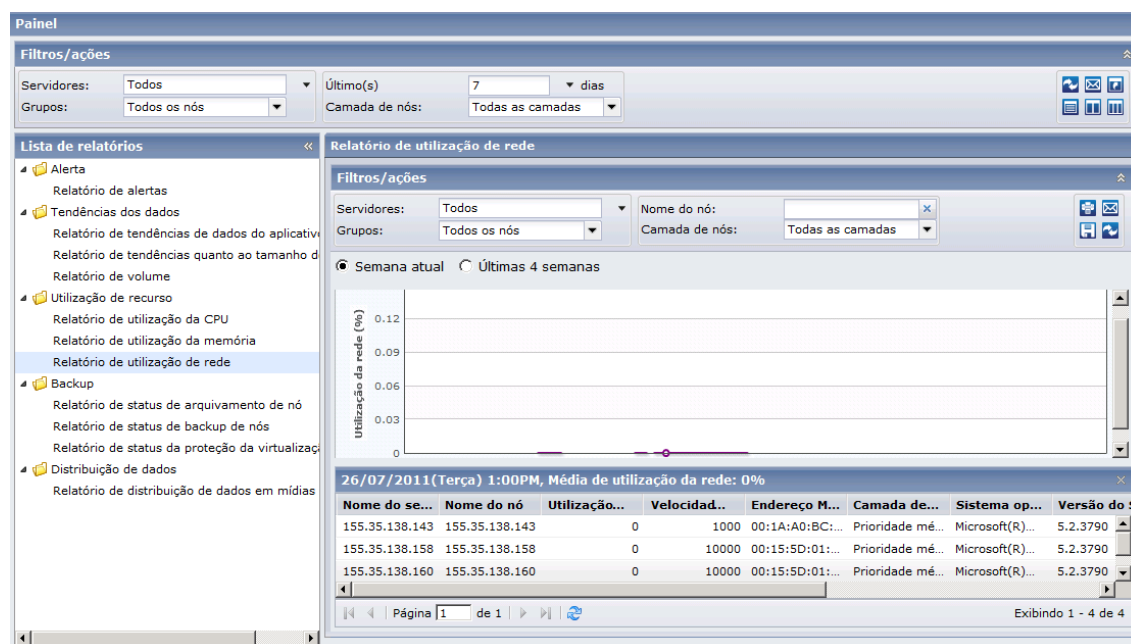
Painel

Filtros/ações

Servidores: Todos
Grupos: Todos os nós
Último(s) 7 dias
Camada de nós: Todas as camadas

Lista de relatórios

Alerta
Relatório de alertas
Tendências dos dados
Relatório de tendências de dados do aplicativ
Relatório de tendências quanto ao tamanho d
Relatório de volume
Utilização de recurso
Relatório de utilização da CPU
Relatório de utilização da memória
Relatório de utilização de rede
Backup
Relatório de status de arquivamento de nó
Relatório de status de backup de nós
Relatório de status da proteção da virtualizaç
Distribuição de dados
Relatório de distribuição de dados em mídias

Relatório de utilização de rede

Filtros/ações

Servidores: Todos
Grupos: Todos os nós
Nome do nó:
Camada de nós: Todas as camadas

Semana atual Últimas 4 semanas

Utilização da rede (%)
0.12
0.09
0.06
0.03
0

26/07/2011(Terça) 1:00PM, Média de utilização da rede: 0%

| Nome do se... | Nome do nó | Utilização... | Velocidad... | Endereço M... | Camada de... | Sistema op... | Versão do S |
|---|---|---|---|---|---|---|---|
| 155.35.138.143 | 155.35.138.143 | 0 | 1000 | 00:1A:A0:BC:... | Prioridade mé... | Microsoft(R)... | 5.2.3790 |
| 155.35.138.158 | 155.35.138.158 | 0 | 10000 | 00:15:5D:01:... | Prioridade mé... | Microsoft(R)... | 5.2.3790 |
| 155.35.138.160 | 155.35.138.160 | 0 | 10000 | 00:15:5D:01:... | Prioridade mé... | Microsoft(R)... | 5.2.3790 |

Página 1 de 1
Exibindo 1 - 4 de 4